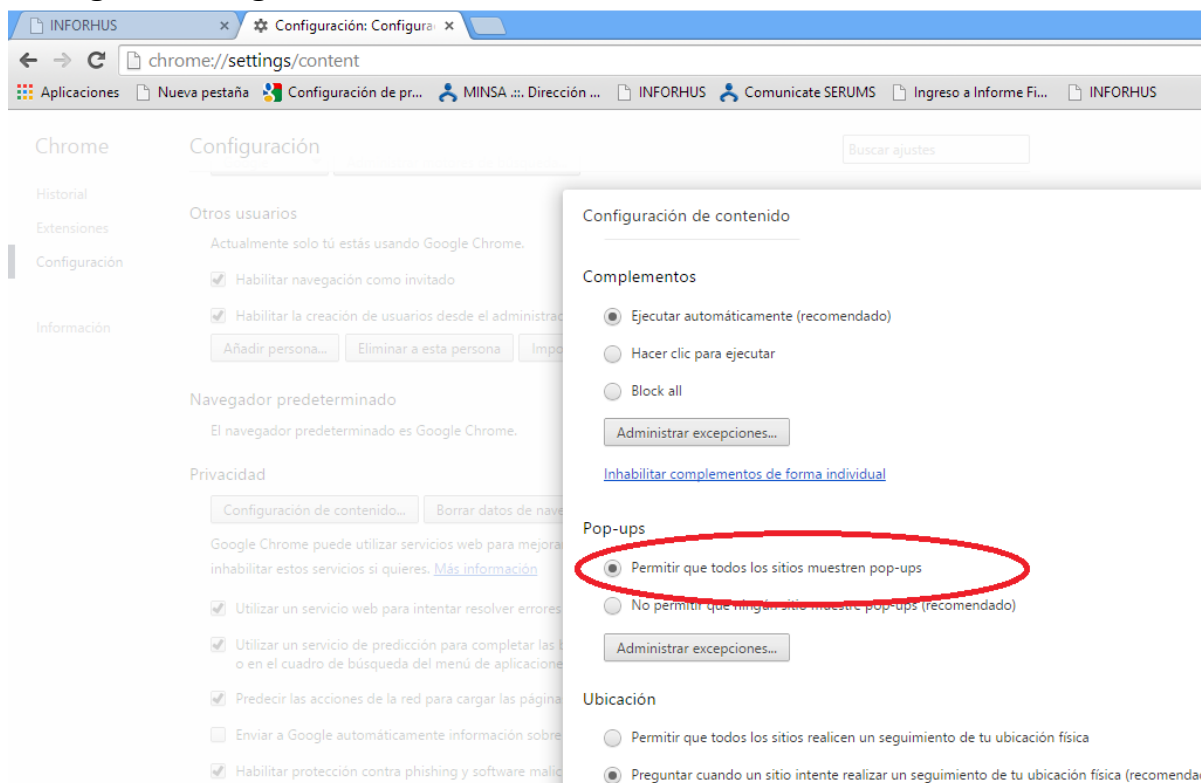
INFORHUS
Configuración: Configura
chrome://settings/content
Aplicaciones  Nueva pestaña  Configuración de pr...  MINSA .::. Dirección ...  INFORHUS  Comunicate SERUMS  Ingreso a Informe Fi...  INFORHUS

Chrome
Historial
Extensiones
Configuración
Información

Configuración
Buscar ajustes

Otros usuarios
Actualmente solo tú estás usando Google Chrome.
Habilitar navegación como invitado
Habilitar la creación de usuarios desde el administrac
Añadir persona... Eliminar a esta persona Impo

Navegador predeterminado
El navegador predeterminado es Google Chrome.

Privacidad
Configuración de contenido... Borrar datos de nave
Google Chrome puede utilizar servicios web para mejora inhabilitar estos servicios si quieres. Más información
Utilizar un servicio web para intentar resolver errores
Utilizar un servicio de predicción para completar las b o en el cuadro de búsqueda del menú de aplicacione
Predecir las acciones de la red para cargar las página
Enviar a Google automáticamente información sobre
Habilitar protección contra phishing y software malic

Configuración de contenido

Complementos
Ejecutar automáticamente (recomendado)
Hacer clic para ejecutar
Block all
Administrar excepciones...
Inhabilitar complementos de forma individual

Pop-ups
Permitir que todos los sitios muestren pop-ups
No permitir que ningún sitio muestre pop-ups (recomendado)
Administrar excepciones...

Ubicación
Permitir que todos los sitios realicen un seguimiento de tu ubicación física
Preguntar cuando un sitio intente realizar un seguimiento de tu ubicación física (recomenda